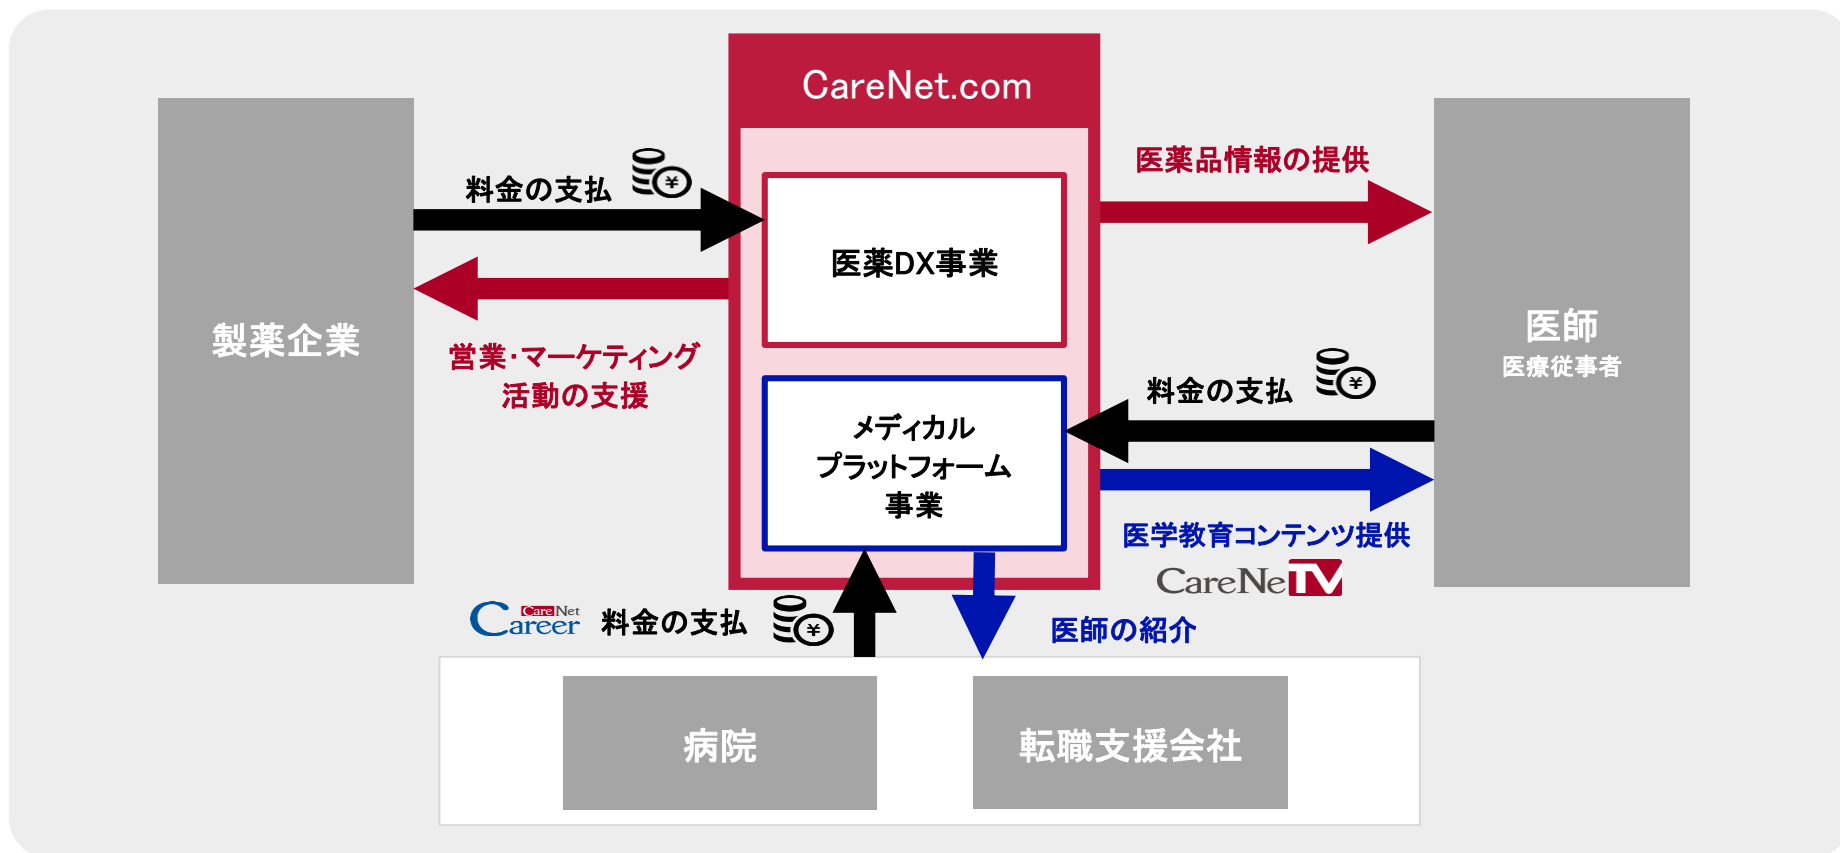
CareNet.com

製薬企業

料金の支払

営業･マーケティング
活動の支援

医薬DX事業

メディカル
プラットフォーム
事業

医薬品情報の提供

医師
医療従事者

料金の支払

医学教育コンテンツ提供

CareNeTV

CareNet Career

料金の支払

医師の紹介

病院

転職支援会社